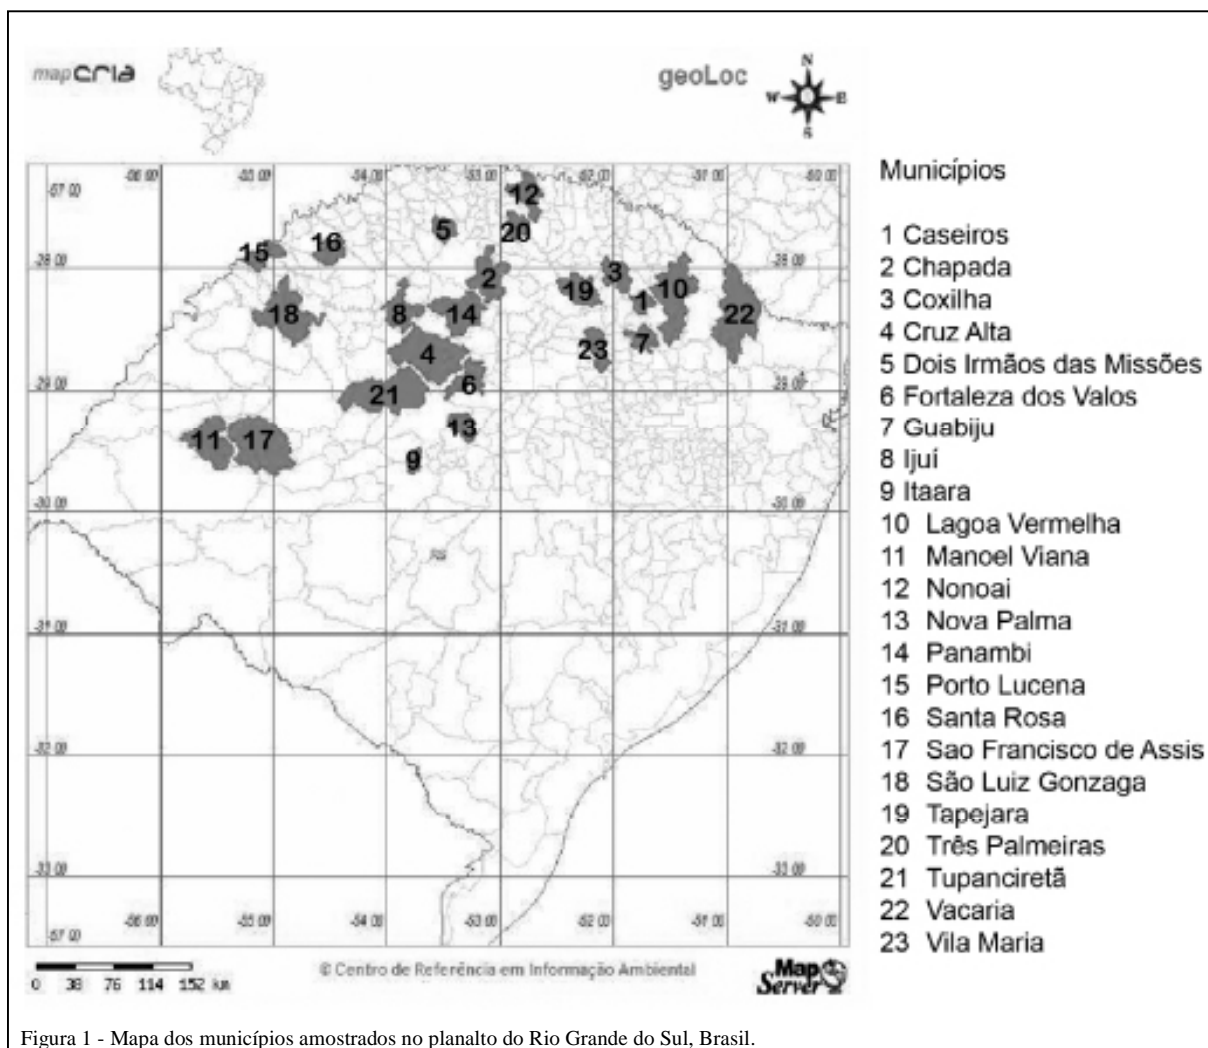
mapcria

geoLoc

N
W E
S

-57 00 -56 00 -55 00 -54 00 -53 00 -52 00 -51 00 -50 00

-28 00
-29 00
-30 00
-31 00
-32 00
-33 00

12
5
20
15
16
3
2
19
1
10
22
18
8
14
23
7
4
6
21
13
11
17
9

RS

-55 00 -54 00 -53 00 -52 00 -51 00 -50 00
-56 00
-57 00

0 38 76 114 152 km

© Centro de Referência em Informação Ambiental

MapServer

Municípios

1 Caseiros
2 Chapada
3 Coxilha
4 Cruz Alta
5 Dois Irmãos das Missões
6 Fortaleza dos Valos
7 Guabiju
8 Ijuí
9 Itaara
10 Lagoa Vermelha
11 Manoel Viana
12 Nonoai
13 Nova Palma
14 Panambi
15 Porto Lucena
16 Santa Rosa
17 Sao Francisco de Assis
18 São Luiz Gonzaga
19 Tapejara
20 Três Palmeiras
21 Tupanciretã
22 Vacaria
23 Vila Maria

Figura 1 - Mapa dos municípios amostrados no planalto do Rio Grande do Sul, Brasil.